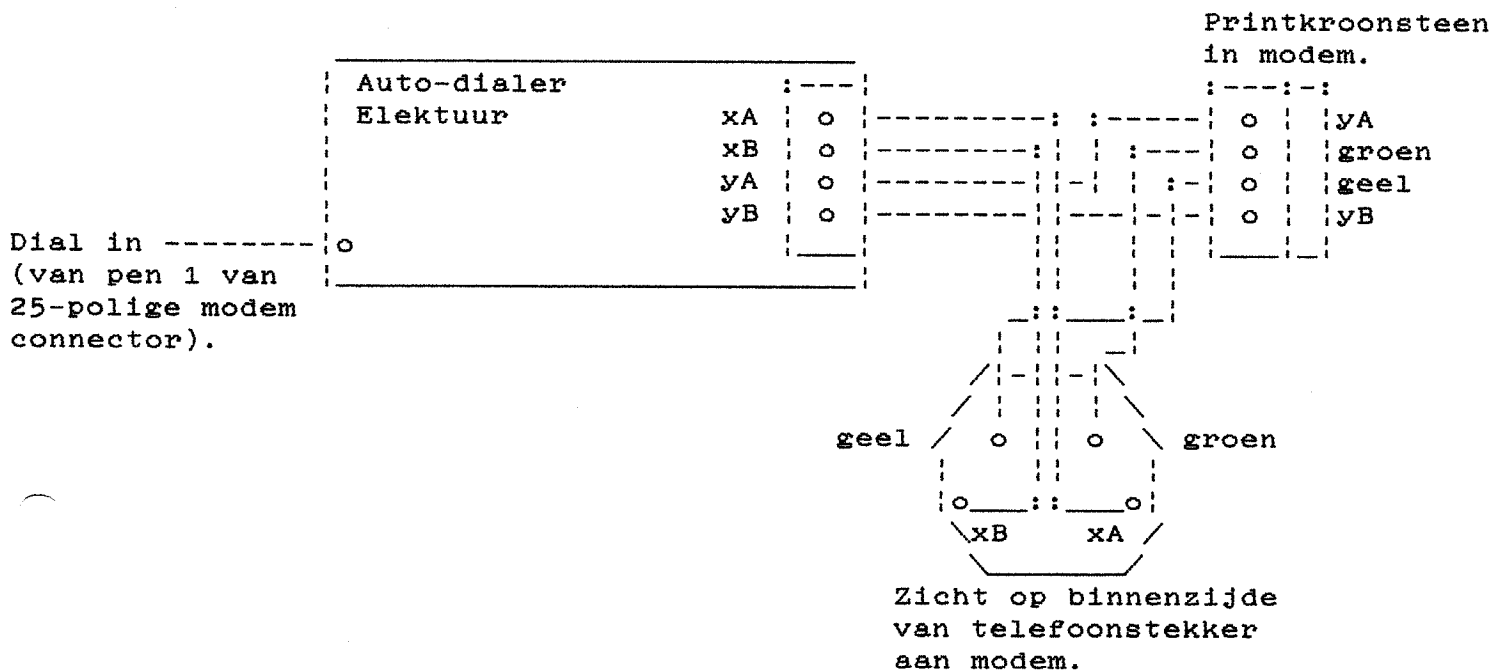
Printkroonsteen in modem.

Auto-dialer Elektuur

xA
xB
yA
yB

yA
groen
geel
yB

Dial in
(van pen 1 van 25-polige modem connector).

geel
groen

xB
xA

Zicht op binnenzijde van telefoonstekker aan modem.